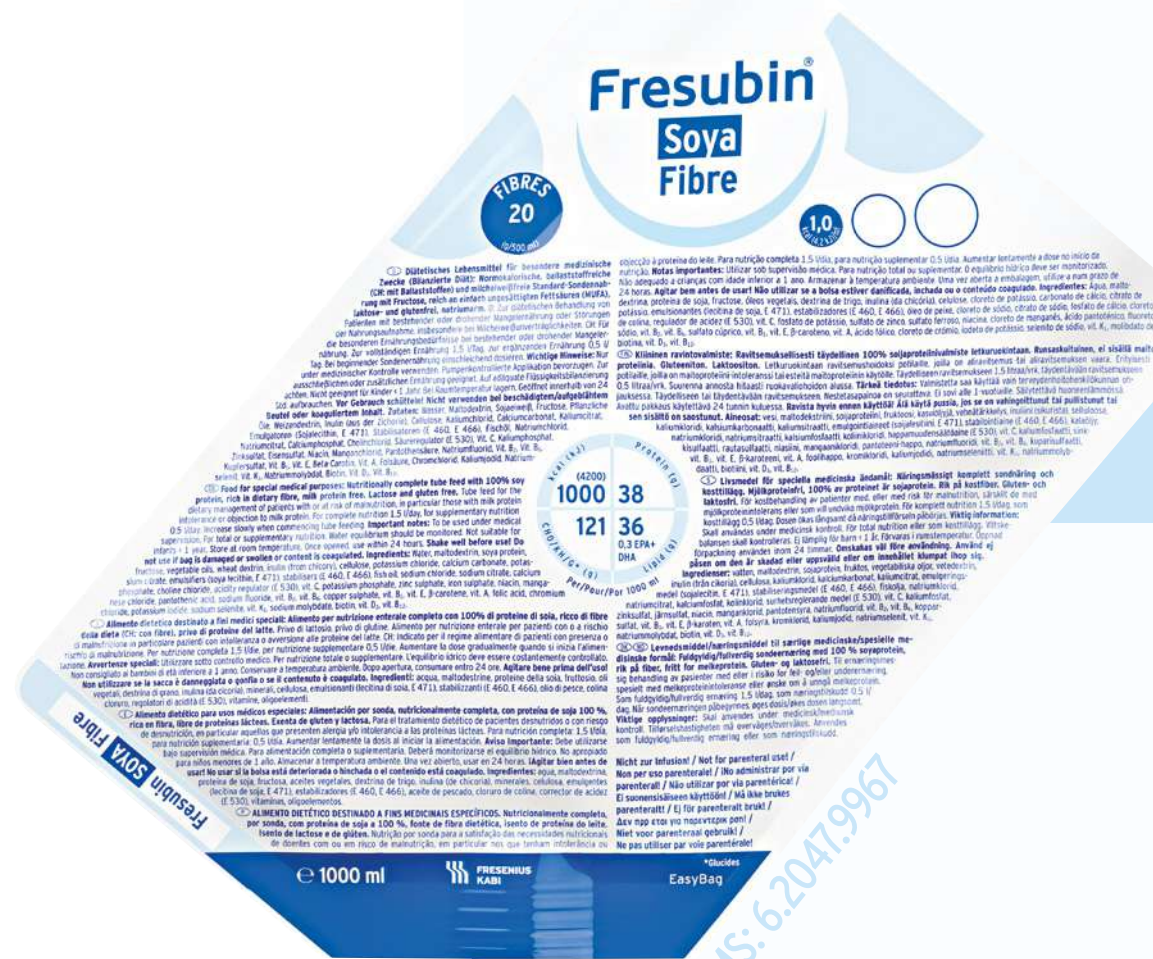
Fresubin®
Soya
Fibre

FIBRES
20
(g/500 ml)

1,0
kcal/ml

Ⓓ Diätetisches Lebensmittel für besondere medizinische Zwecke (Bilanzierte Diät): Normokalorische, ballaststoffreiche (CH: mit Ballaststoffen) und milcheiweißfreie Standard-Sondennahrung mit Fructose, reich an einfach ungesättigten Fettsäuren (MUFA), laktose- und glutenfrei, natriumarm. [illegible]

Ⓖⓑ Food for special medical purposes: Nutritionally complete tube feed with 100% soy protein, rich in dietary fibre, milk protein free. Lactose and gluten free. Tube feed for the dietary management of patients with or at risk of malnutrition, in particular those with milk protein intolerance or objection to milk protein. For complete nutrition 1.5 l/day, for supplementary nutrition 0.5 l/day. Increase slowly when commencing tube feeding. Important notes: To be used under medical supervision. For total or supplementary nutrition. Water equilibrium should be monitored. Not suitable for infants < 1 year. Store at room temperature. Once opened, use within 24 hours. Shake well before use! Do not use if bag is damaged or swollen or content is coagulated. Ingredients: Water, maltodextrin, soya protein, fructose, vegetable oils, wheat dextrin, inulin (from chicory), cellulose, potassium chloride, calcium carbonate, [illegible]

Ⓘ Alimento dietetico destinato a fini medici speciali: Alimento per nutrizione enterale completo con 100% di proteine di soia, ricco di fibre (della dieta (CH: con fibre), privo di proteine del latte. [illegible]

Ⓔ Alimento dietético para usos médicos especiales: Alimentación por sonda, nutricionalmente completa, con proteína de soja 100 %, rica en fibra, libre de proteínas lácteas. Exenta de gluten y lactosa. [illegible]

Ⓟ ALIMENTO DIETÉTICO DESTINADO A FINS MEDICINAIS ESPECÍFICOS. Nutricionalmente completo, por sonda, com proteína de soja a 100 %, fonte de fibra dietética, isento de proteína do leite. Isento de lactose e de glúten. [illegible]

Ⓕⓘⓝ Kliininen ravintovalmiste: Ravitsemuksellisesti täydellinen 100% soijaproteiinivalmiste letkuruokintaan. Runsaskuituinen, ei sisällä maitoproteiinia. Gluteeniton. Laktoositon. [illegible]

Ⓢ Livsmedel för speciella medicinska ändamål: Näringsmässigt komplett sondnäring och kosttillägg. Mjölkproteinfri, 100% av proteinet är sojaprotein. Rik på kostfiber. Gluten- och laktosfri. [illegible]

Ⓓⓚ Ⓝ Levnedsmiddel/næringsmiddel til særlige medicinske/spesielle medisinske formål: Fuldydig/fullverdig sondeernæring med 100 % soyaprotein, rik på fiber, fritt for melkeprotein. Gluten- og laktosefri. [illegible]

(4200)
1000 38
121 36
0,3 EPA+DHA
kcal (kJ)
Protein (g)
CHO/KH/G* (g)
Lipid (g)
Per/Pour/Por 1000 ml

Nicht zur Infusion! / Not for parenteral use! / Non per uso parenterale! / ¡No administrar por vía parenteral! / Não utilizar por via parentérica! / Ei suonensisäiseen käyttöön! / Må ikke brukes parenteralt! / Ej för parenteralt bruk! / Δεν προ ειαι για παρεντερικ ρσοι! / Niet voor parenteraal gebruik! / Ne pas utiliser par voie parentérale!

*Glucides

Fresubin SOYA Fibre

℮ 1000 ml
FRESENIUS KABI
EasyBag